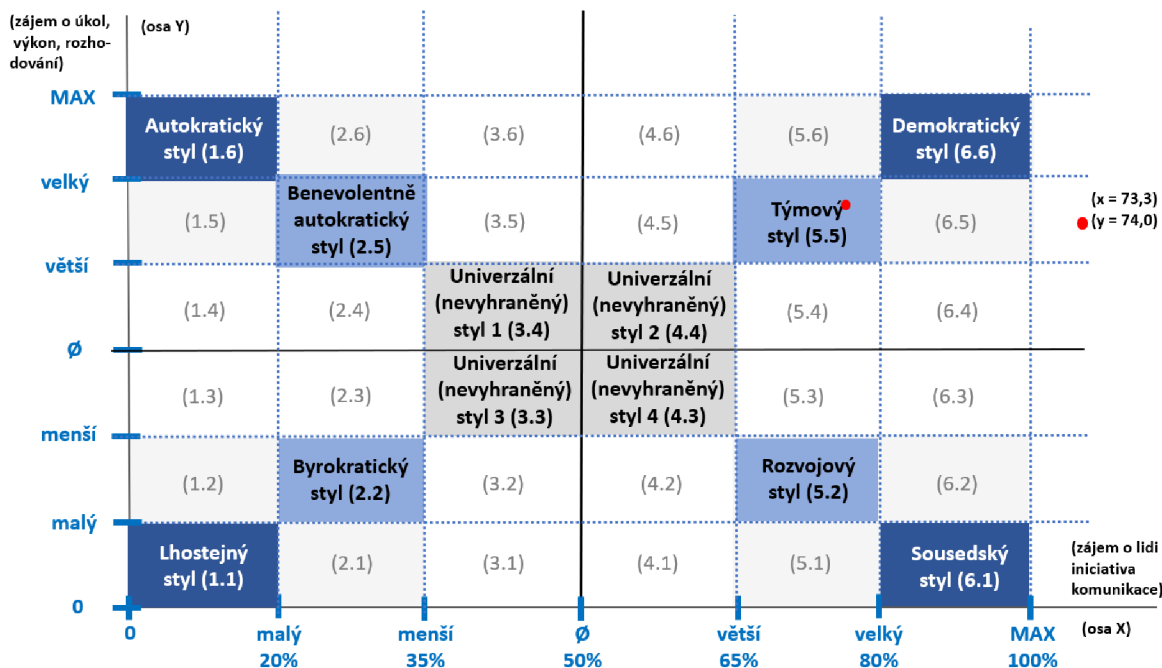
(zájem o úkol, výkon, rozhodování)

(osa Y)

MAX

velký

větší

Ø

menší

malý

0

Autokratický styl (1.6)

(2.6)

(3.6)

(4.6)

(5.6)

Demokratický styl (6.6)

(1.5)

Benevolentně autokratický styl (2.5)

(3.5)

(4.5)

Týmový styl (5.5)

(6.5)

(x = 73,3)
(y = 74,0)

(1.4)

(2.4)

Univerzální (nevyhraněný) styl 1 (3.4)

Univerzální (nevyhraněný) styl 2 (4.4)

(5.4)

(6.4)

(1.3)

(2.3)

Univerzální (nevyhraněný) styl 3 (3.3)

Univerzální (nevyhraněný) styl 4 (4.3)

(5.3)

(6.3)

(1.2)

Byrokratický styl (2.2)

(3.2)

(4.2)

Rozvojový styl (5.2)

(6.2)

Lhostejný styl (1.1)

(2.1)

(3.1)

(4.1)

(5.1)

Sousedský styl (6.1)

(zájem o lidi iniciativa komunikace)

0

malý
20%

menší
35%

Ø
50%

větší
65%

velký
80%

MAX
100%

(osa X)